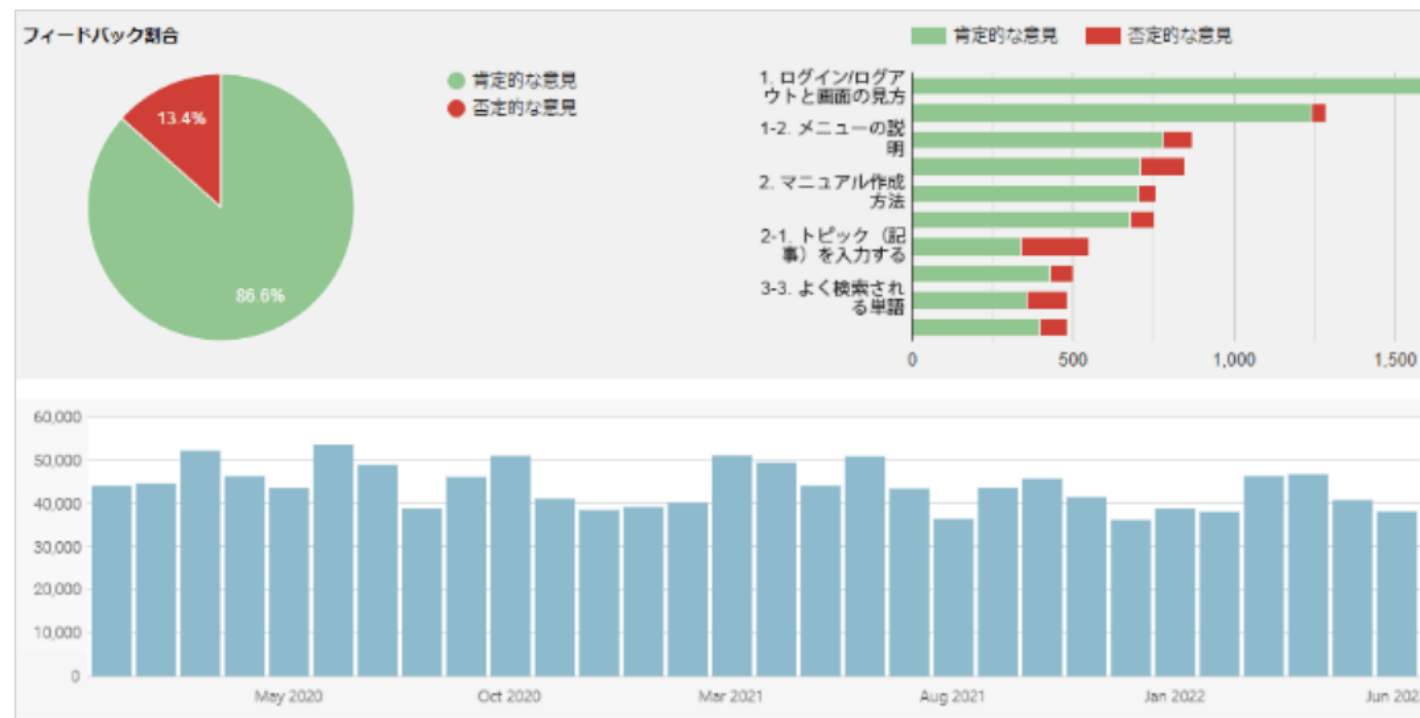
フィードバック割合

13.4%
86.6%

肯定的な意見
否定的な意見

肯定的な意見　否定的な意見

1. ログイン/ログアウトと画面の見方
1-2. メニューの説明
2. マニュアル作成方法
2-1. トピック（記事）を入力する
3-3. よく検索される単語

0
500
1,000
1,500

60,000
50,000
40,000
30,000
20,000
10,000
0

May 2020
Oct 2020
Mar 2021
Aug 2021
Jan 2022
Jun 2022